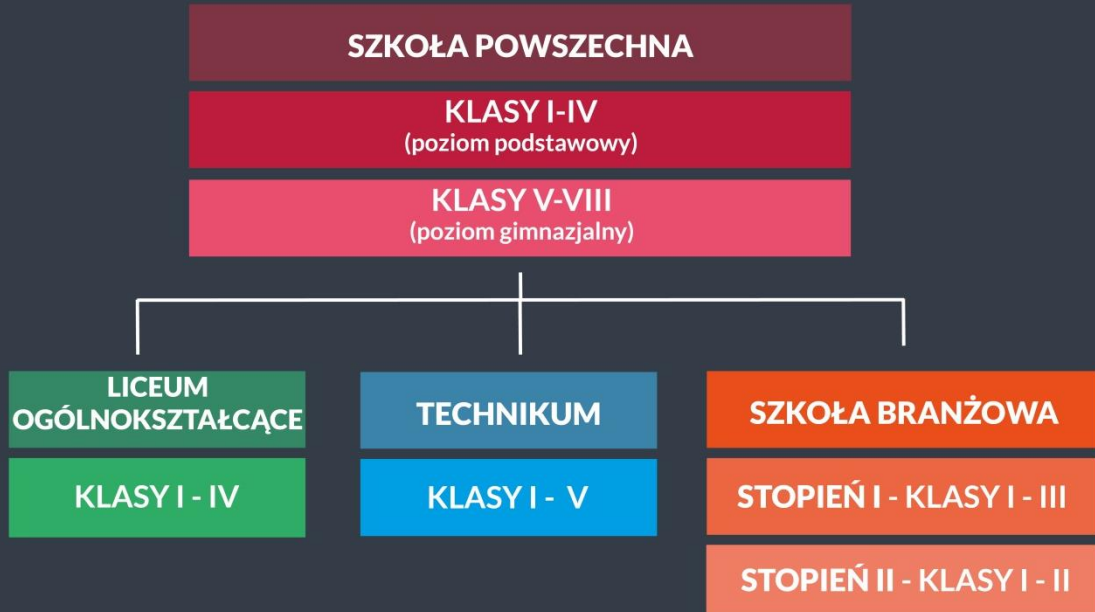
SZKOŁA POWSZECHNA

KLASY I-IV
(poziom podstawowy)

KLASY V-VIII
(poziom gimnazjalny)

LICEUM OGÓLNOKSZTAŁCĄCE

KLASY I - IV

TECHNIKUM

KLASY I - V

SZKOŁA BRANŻOWA

STOPIEŃ I - KLASY I - III

STOPIEŃ II - KLASY I - II